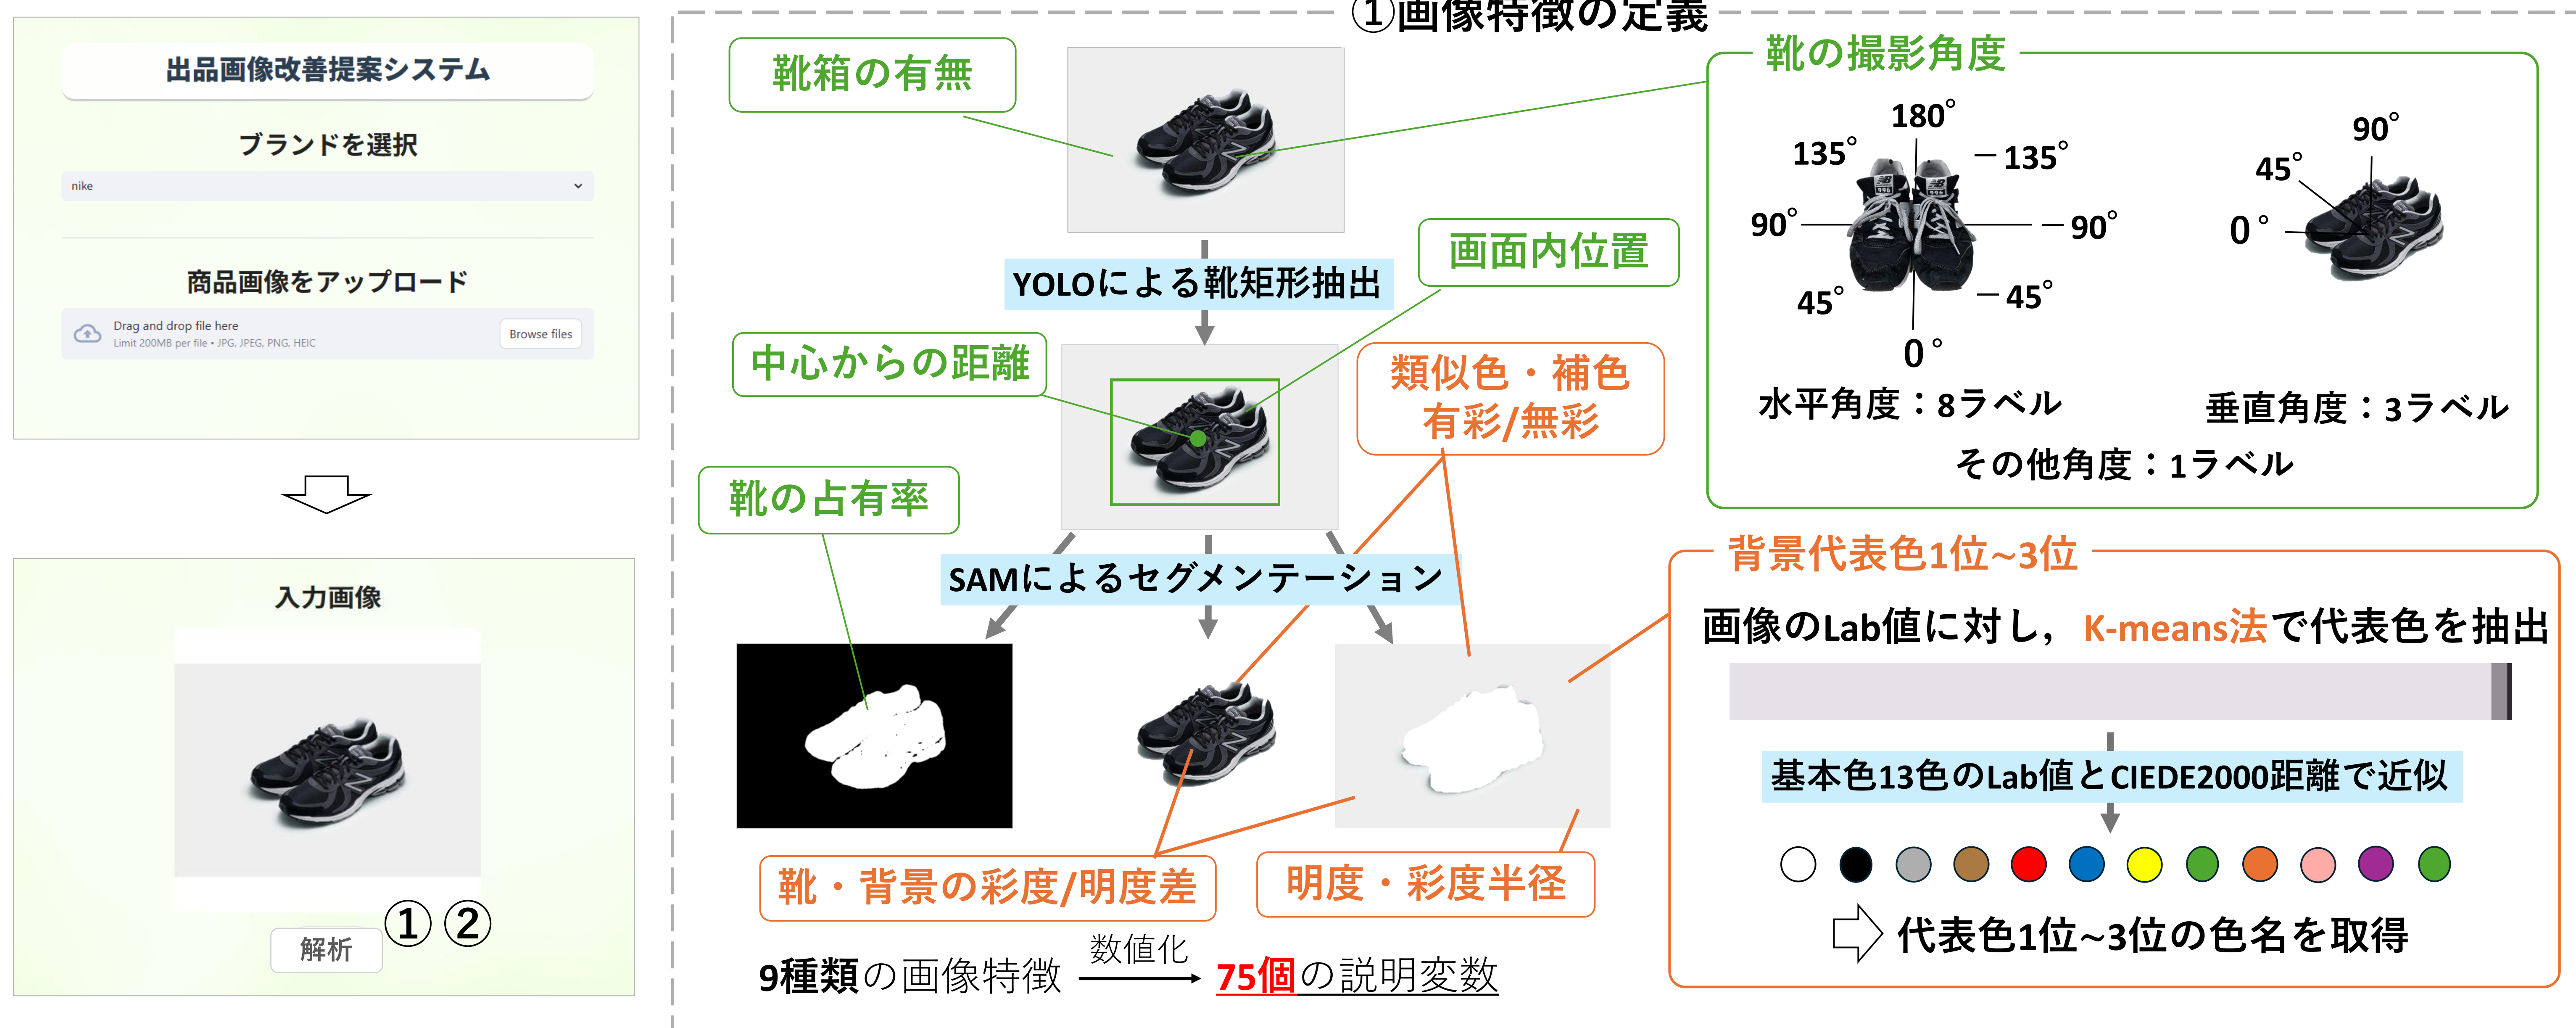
出品画像改善提案システム

ブランドを選択

nike

商品画像をアップロード

Drag and drop file here
Limit 200MB per file • JPG, JPEG, PNG, HEIC

Browse files

入力画像

解析

① ②

①画像特徴の定義

靴箱の有無

YOLOによる靴矩形抽出

画面内位置

中心からの距離

類似色・補色
有彩/無彩

靴の占有率

SAMによるセグメンテーション

靴・背景の彩度/明度差

明度・彩度半径

9種類の画像特徴 数値化 75個の説明変数

靴の撮影角度

180°
135°
135°
90°
90°
45°
45°
0°

90°
45°
0°

水平角度：8ラベル

垂直角度：3ラベル

その他角度：1ラベル

背景代表色1位~3位

画像のLab値に対し，K-means法で代表色を抽出

基本色13色のLab値とCIEDE2000距離で近似

代表色1位~3位の色名を取得